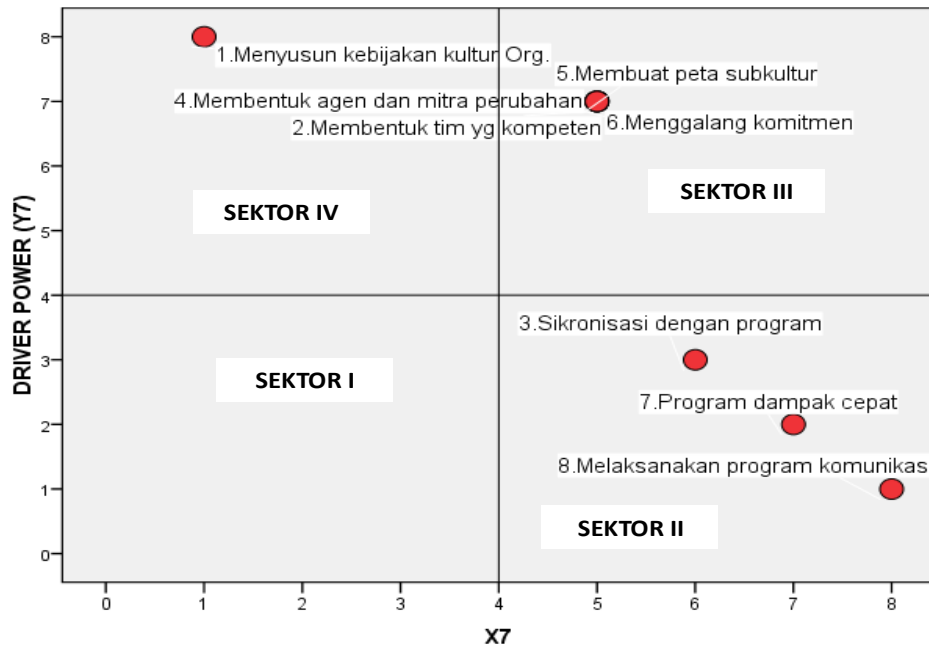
DRIVER POWER (Y7)

8
7
6
5
4
3
2
1
0

1.Menyusun kebijakan kultur Org.
5.Membuat peta subkultur
4.Membentuk agen dan mitra perubahan
2.Membentuk tim yg kompeten
6.Menggalang komitmen

SEKTOR IV
SEKTOR III

3.Sikronisasi dengan program
SEKTOR I
7.Program dampak cepat
8.Melaksanakan program komunikas
SEKTOR II

0 1 2 3 4 5 6 7 8

X7